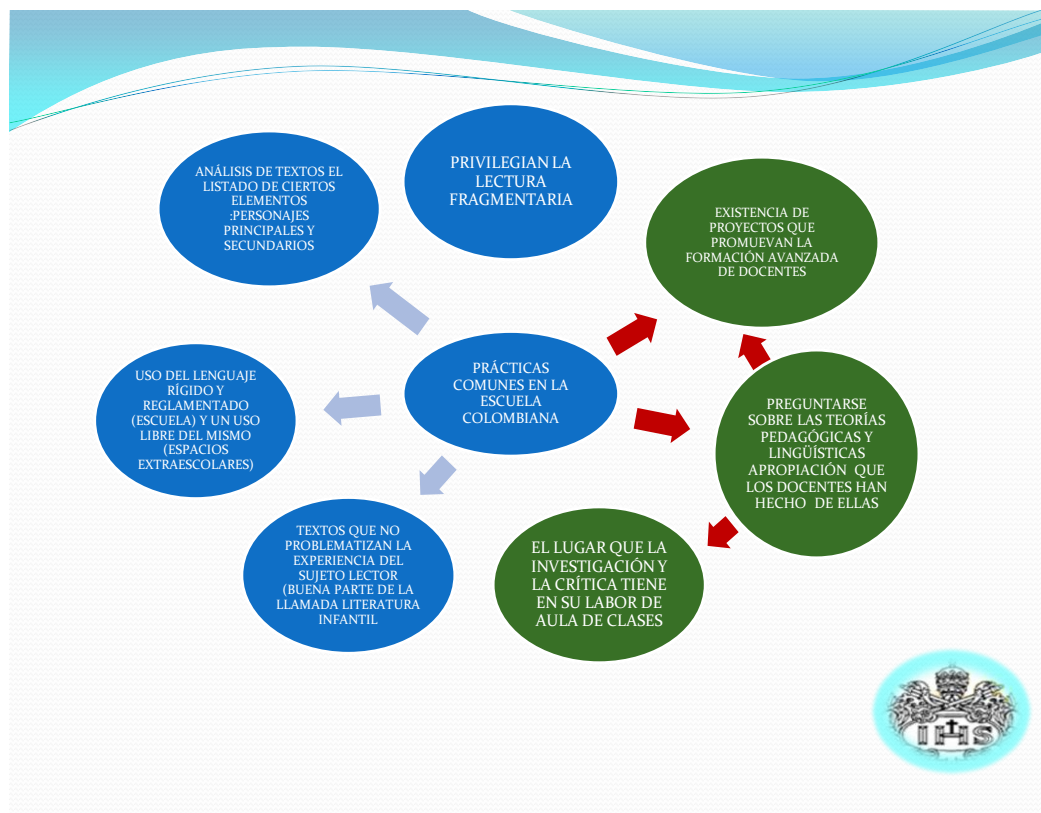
PRIVILEGIAN LA LECTURA FRAGMENTARIA

ANÁLISIS DE TEXTOS EL LISTADO DE CIERTOS ELEMENTOS :PERSONAJES PRINCIPALES Y SECUNDARIOS

EXISTENCIA DE PROYECTOS QUE PROMUEVAN LA FORMACIÓN AVANZADA DE DOCENTES

PRÁCTICAS COMUNES EN LA ESCUELA COLOMBIANA

USO DEL LENGUAJE RÍGIDO Y REGLAMENTADO (ESCUELA) Y UN USO LIBRE DEL MISMO (ESPACIOS EXTRAESCOLARES)

PREGUNTARSE SOBRE LAS TEORÍAS PEDAGÓGICAS Y LINGÜÍSTICAS APROPIACIÓN QUE LOS DOCENTES HAN HECHO DE ELLAS

TEXTOS QUE NO PROBLEMATIZAN LA EXPERIENCIA DEL SUJETO LECTOR (BUENA PARTE DE LA LLAMADA LITERATURA INFANTIL

EL LUGAR QUE LA INVESTIGACIÓN Y LA CRÍTICA TIENE EN SU LABOR DE AULA DE CLASES

IHS